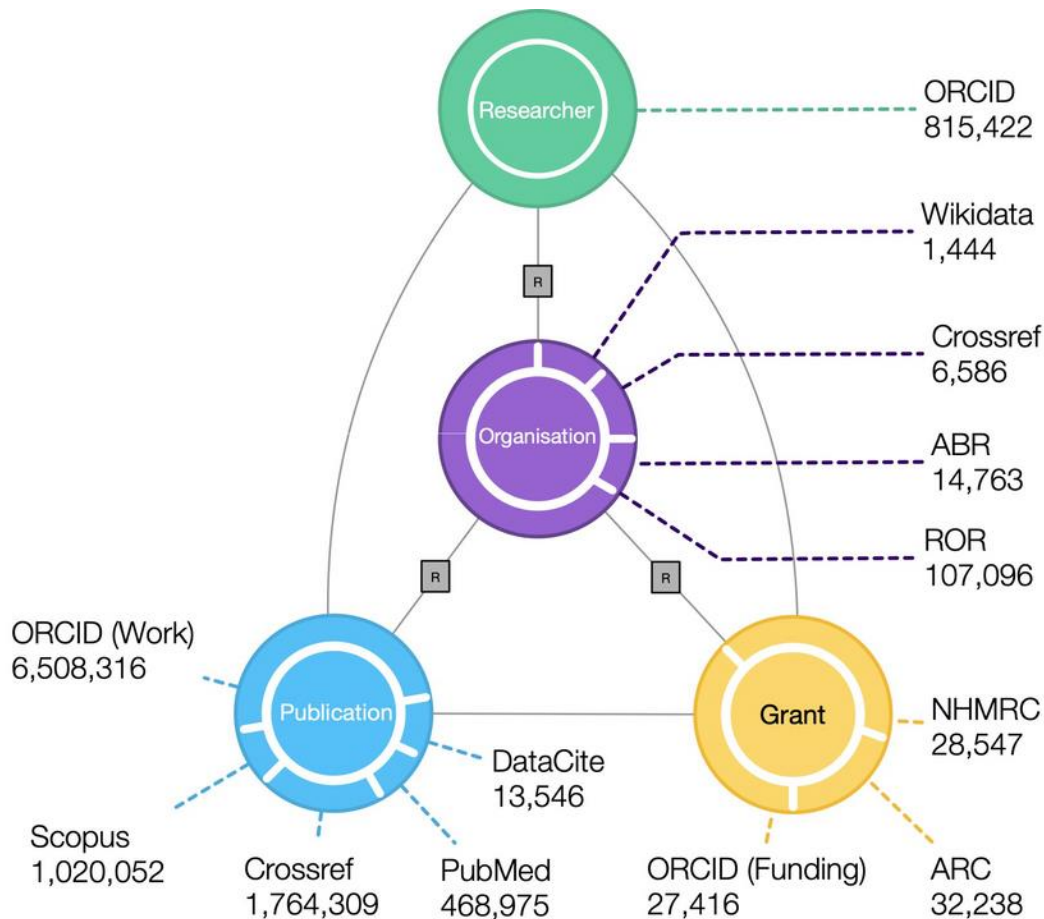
Researcher

ORCID
815,422

Wikidata
1,444

R

Crossref
6,586

Organisation

ABR
14,763

ROR
107,096

R

R

ORCID (Work)
6,508,316

Publication

Grant

NHMRC
28,547

DataCite
13,546

Scopus
1,020,052

Crossref
1,764,309

PubMed
468,975

ORCID (Funding)
27,416

ARC
32,238